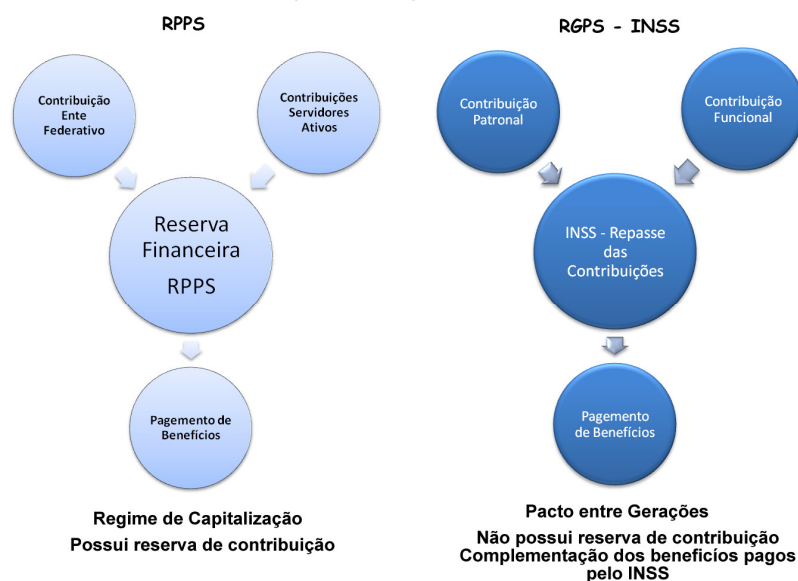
RPPS

Contribuição Ente Federativo

Contribuições Servidores Ativos

Reserva Financeira RPPS

Pagemento de Benefícios

Regime de Capitalização
Possui reserva de contribuição

RGPS - INSS

Contribuição Patronal

Contribuição Funcional

INSS - Repasse das Contribuições

Pagemento de Benefícios

Pacto entre Gerações
Não possui reserva de contribuição
Complementação dos beneficíos pagos pelo INSS